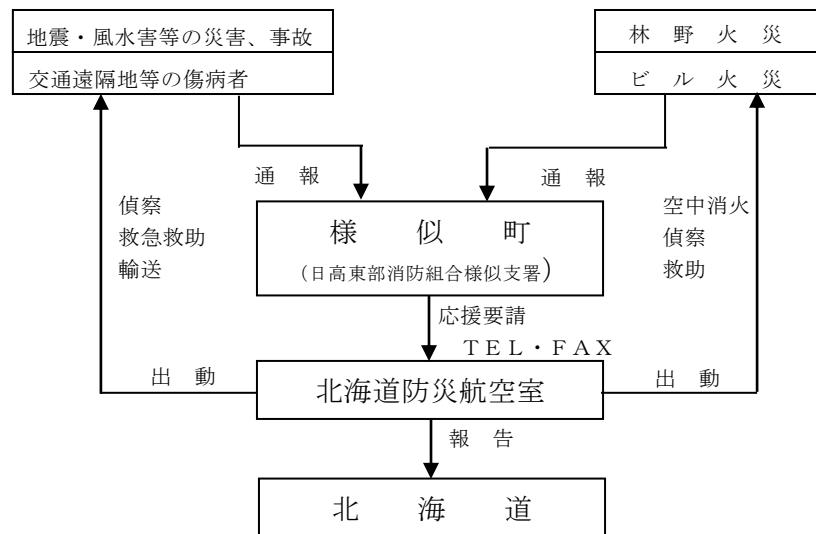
地震・風水害等の災害、事故
交通遠隔地等の傷病者

林　野　火　災
ビ　ル　火　災

通　報

通　報

偵察
救急救助
輸送

様　似　町
(日高東部消防組合様似支署)

空中消火
偵察
救助

応援要請
TEL・FAX

出　動

北海道防災航空室

出　動

報　告

北　海　道